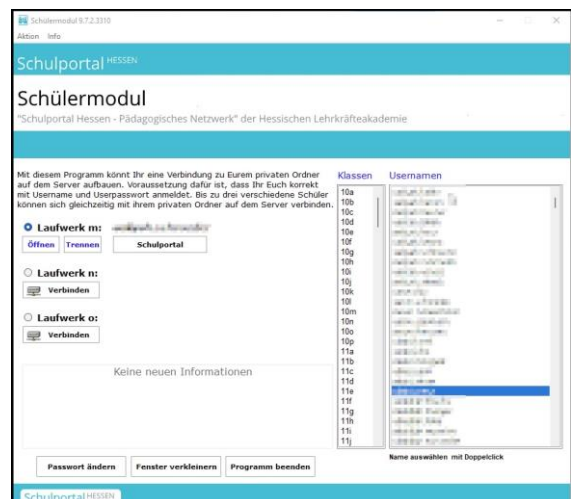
Schülermodul 9.7.2.3310

Aktion Info

Schulportal HESSEN

Schülermodul

"Schulportal Hessen - Pädagogisches Netzwerk" der Hessischen Lehrkräfteakademie

Mit diesem Programm könnt Ihr eine Verbindung zu Eurem privaten Ordner auf dem Server aufbauen. Voraussetzung dafür ist, dass Ihr Euch korrekt mit Username und Userpasswort anmeldet. Bis zu drei verschiedene Schüler können sich gleichzeitig mit ihrem privaten Ordner auf dem Server verbinden.

Laufwerk m: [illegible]

Öffnen Trennen Schulportal

Laufwerk n:

Verbinden

Laufwerk o:

Verbinden

Keine neuen Informationen

Klassen

10a
10b
10c
10d
10e
10f
10g
10h
10i
10j
10k
10l
10m
10n
10o
10p
11a
11b
11c
11d
11e
11f
11g
11h
11i
11j

Usernamen

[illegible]

Name auswählen mit Doppelclick

Passwort ändern Fenster verkleinern Programm beenden

Schulportal HESSEN